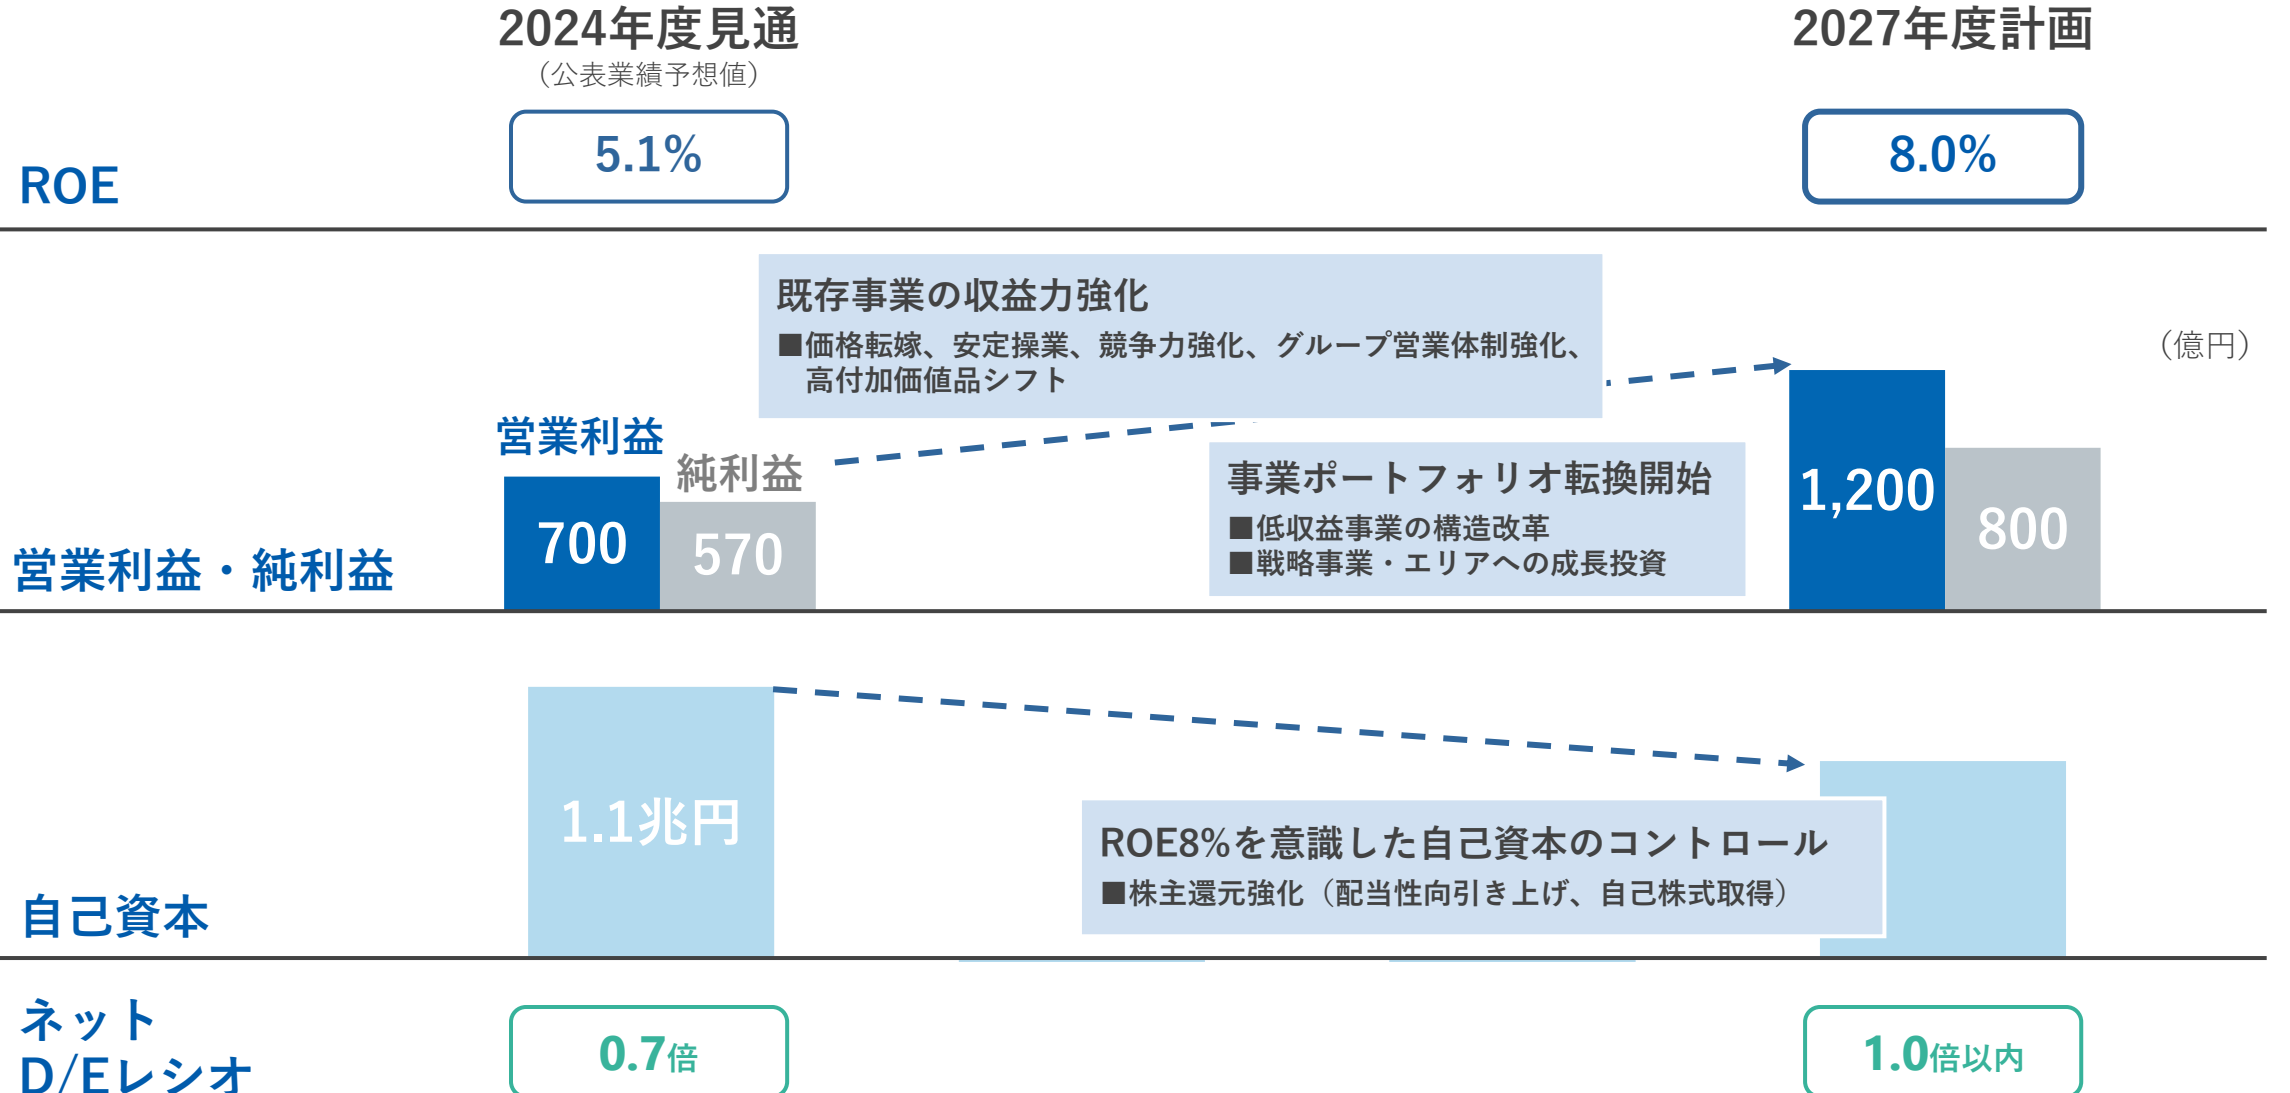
2024年度見通
（公表業績予想値）

2027年度計画

ROE

5.1%

8.0%

既存事業の収益力強化
■価格転嫁、安定操業、競争力強化、グループ営業体制強化、高付加価値品シフト

（億円）

営業利益

純利益

700

570

事業ポートフォリオ転換開始
■低収益事業の構造改革
■戦略事業・エリアへの成長投資

1,200

800

営業利益・純利益

1.1兆円

ROE8%を意識した自己資本のコントロール
■株主還元強化（配当性向引き上げ、自己株式取得）

自己資本

ネット D/Eレシオ

0.7倍

1.0倍以内